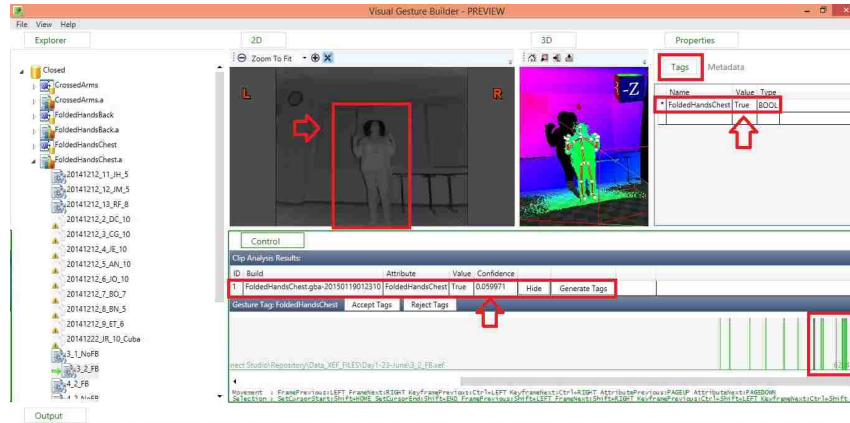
Visual Gesture Builder - PREVIEW

File View Help

Explorer

2D

3D

Properties

Zoom To Fit

L

R

-Z

Tags

Metadata

| | Name | Value | Type |
|---|---|---|---|
| * | FoldedHandsChest | True | BOOL |

Closed

CrossedArms

CrossedArms.a

FoldedHandsBack

FoldedHandsBack.a

FoldedHandsChest

FoldedHandsChest.a

20141212_11_IH_5

20141212_12_JM_5

20141212_13_RF_8

20141212_2_DC_10

20141212_3_CG_10

20141212_4_JE_10

20141212_5_AN_10

20141212_6_JO_10

20141212_7_BO_7

20141212_8_BN_5

20141212_9_ET_6

20141222_JR_10_Cuba

3_1_NoFB

3_2_FB

4_2_FB

Control

Clip Analysis Results:

| ID | Build | Attribute | Value | Confidence | | |
|---|---|---|---|---|---|---|
| 1 | FoldedHandsChest.gba-20150119012310 | FoldedHandsChest | True | 0.059971 | Hide | Generate Tags |

Gesture Tag: FoldedHandsChest

Accept Tags

Reject Tags

nect Studio\Repository\Data_XEF_FILES\Day1-23-June\3_2_FB.xef

Movement : FramePrevious:LEFT FrameNext:RIGHT KeyframePrevious:Ctrl+LEFT KeyframeNext:Ctrl+RIGHT AttributePrevious:PAGEUP AttributeNext:PAGEDOWN

Selection : SetCursorStart:Shift+HOME SetCursorEnd:Shift+END FramePrevious:Shift+LEFT FrameNext:Shift+RIGHT KeyframePrevious:Ctrl+Shift+LEFT KeyframeNext:Ctrl+Shift

Output